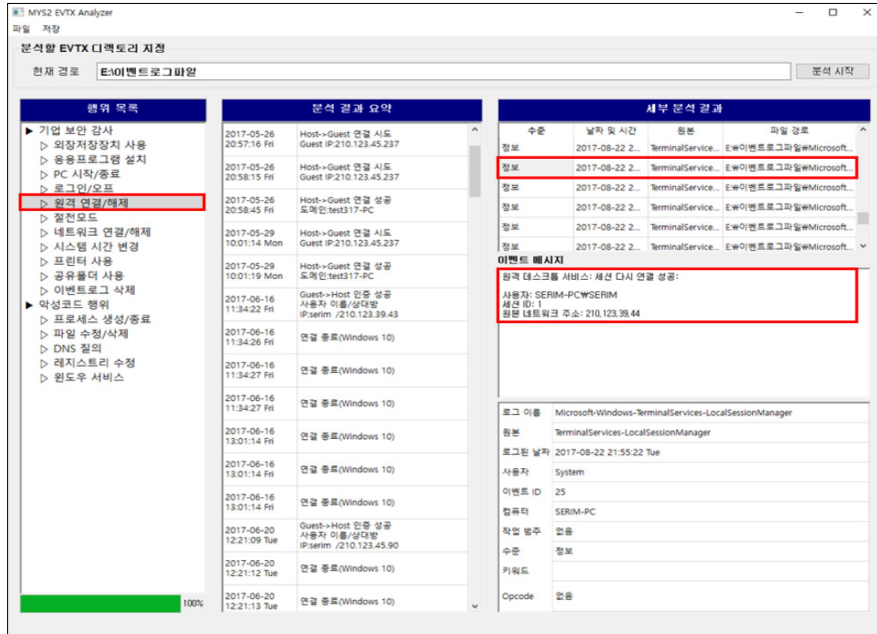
MYS2 EVTX Analyzer

파일 저장

분석할 EVTX 디렉토리 지정

현재 경로 E:\이벤트로그파일

분석 시작

행위 목록

▶ 기업 보안 감사
▷ 외장저장장치 사용
▷ 응용프로그램 설치
▷ PC 시작/종료
▷ 로그인/오프
▷ 원격 연결/해제
▷ 절전모드
▷ 네트워크 연결/해제
▷ 시스템 시간 변경
▷ 프린터 사용
▷ 공유폴더 사용
▷ 이벤트로그 삭제
▶ 악성코드 행위
▷ 프로세스 생성/종료
▷ 파일 수정/삭제
▷ DNS 질의
▷ 레지스트리 수정
▷ 윈도우 서비스

100%

분석 결과 요약

| | |
|---|---|
| 2017-05-26 20:57:16 Fri | Host->Guest 연결 시도 Guest IP:210.123.45.237 |
| 2017-05-26 20:58:15 Fri | Host->Guest 연결 시도 Guest IP:210.123.45.237 |
| 2017-05-26 20:58:45 Fri | Host->Guest 연결 성공 도메인:test317-PC |
| 2017-05-29 10:01:14 Mon | Host->Guest 연결 시도 Guest IP:210.123.45.237 |
| 2017-05-29 10:01:19 Mon | Host->Guest 연결 성공 도메인:test317-PC |
| 2017-06-16 11:34:22 Fri | Guest->Host 인증 성공 사용자 이름/상대방 IP:serim /210.123.39.43 |
| 2017-06-16 11:34:26 Fri | 연결 종료(Windows 10) |
| 2017-06-16 11:34:27 Fri | 연결 종료(Windows 10) |
| 2017-06-16 11:34:27 Fri | 연결 종료(Windows 10) |
| 2017-06-16 13:01:14 Fri | 연결 종료(Windows 10) |
| 2017-06-16 13:01:14 Fri | 연결 종료(Windows 10) |
| 2017-06-16 13:01:14 Fri | 연결 종료(Windows 10) |
| 2017-06-20 12:21:09 Tue | Guest->Host 인증 성공 사용자 이름/상대방 IP:serim /210.123.45.90 |
| 2017-06-20 12:21:12 Tue | 연결 종료(Windows 10) |
| 2017-06-20 12:21:13 Tue | 연결 종료(Windows 10) |

세부 분석 결과

| 수준 | 날짜 및 시간 | 원본 | 파일 경로 |
|---|---|---|---|
| 정보 | 2017-08-22 2... | TerminalService... | E:₩이벤트로그파일₩Microsoft... |
| 정보 | 2017-08-22 2... | TerminalService... | E:₩이벤트로그파일₩Microsoft... |
| 정보 | 2017-08-22 2... | TerminalService... | E:₩이벤트로그파일₩Microsoft... |
| 정보 | 2017-08-22 2... | TerminalService... | E:₩이벤트로그파일₩Microsoft... |
| 정보 | 2017-08-22 2... | TerminalService... | E:₩이벤트로그파일₩Microsoft... |
| 정보 | 2017-08-22 2... | TerminalService... | E:₩이벤트로그파일₩Microsoft... |

이벤트 메시지

원격 데스크톱 서비스: 세션 다시 연결 성공:

사용자: SERIM-PC₩SERIM
세션 ID: 1
원본 네트워크 주소: 210.123.39.44

| | |
|---|---|
| 로그 이름 | Microsoft-Windows-TerminalServices-LocalSessionManager |
| 원본 | TerminalServices-LocalSessionManager |
| 로그된 날짜 | 2017-08-22 21:55:22 Tue |
| 사용자 | System |
| 이벤트 ID | 25 |
| 컴퓨터 | SERIM-PC |
| 작업 범주 | 없음 |
| 수준 | 정보 |
| 키워드 | |
| Opcode | 없음 |